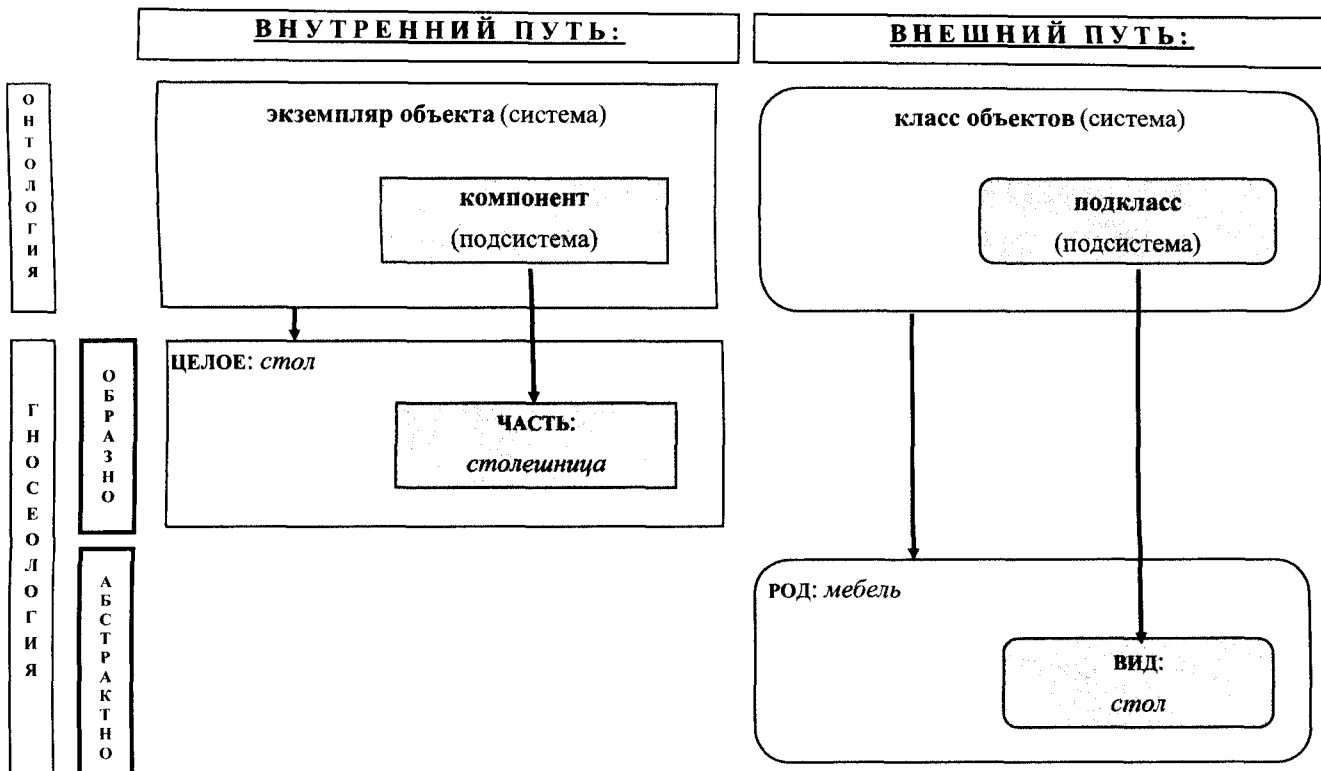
ВНУТРЕННИЙ ПУТЬ:

ВНЕШНИЙ ПУТЬ:

ОНТОЛОГИЯ

экземпляр объекта (система)

компонент
(подсистема)

класс объектов (система)

подкласс
(подсистема)

ГНОСЕОЛОГИЯ

ОБРАЗНО

ЦЕЛОЕ: *стол*

ЧАСТЬ:
*столешница*

АБСТРАКТНО

РОД: *мебель*

ВИД:
*стол*